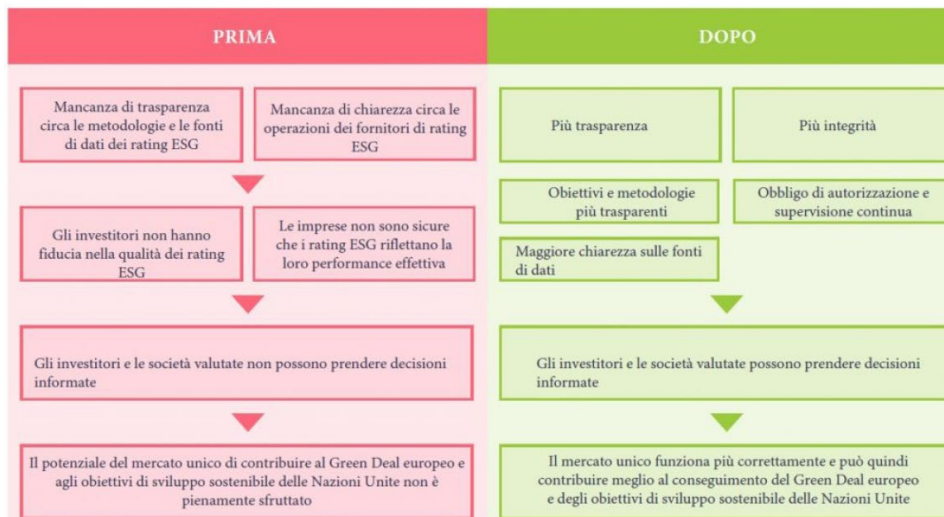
PRIMA

Mancanza di trasparenza circa le metodologie e le fonti di dati dei rating ESG

Mancanza di chiarezza circa le operazioni dei fornitori di rating ESG

Gli investitori non hanno fiducia nella qualità dei rating ESG

Le imprese non sono sicure che i rating ESG riflettano la loro performance effettiva

Gli investitori e le società valutate non possono prendere decisioni informate

Il potenziale del mercato unico di contribuire al Green Deal europeo e agli obiettivi di sviluppo sostenibile delle Nazioni Unite non è pienamente sfruttato

DOPO

Più trasparenza

Più integrità

Obiettivi e metodologie più trasparenti

Obbligo di autorizzazione e supervisione continua

Maggiore chiarezza sulle fonti di dati

Gli investitori e le società valutate possono prendere decisioni informate

Il mercato unico funziona più correttamente e può quindi contribuire meglio al conseguimento del Green Deal europeo e degli obiettivi di sviluppo sostenibile delle Nazioni Unite